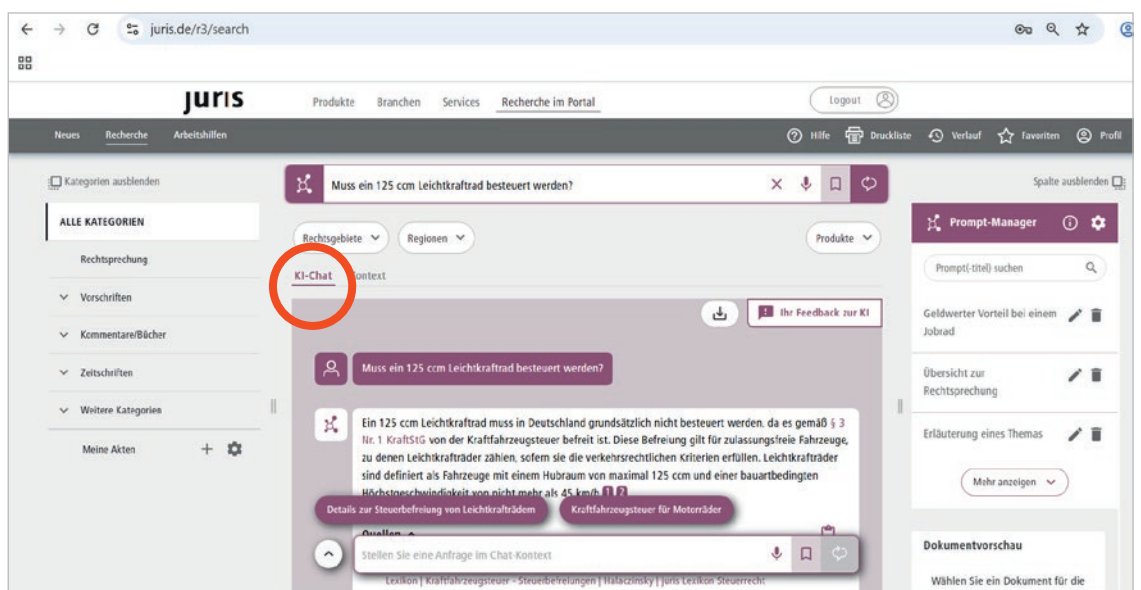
juris.de/r3/search

juris

Produkte Branchen Services Recherche im Portal

Logout

Neues Recherche Arbeitshilfen

Hilfe Druckliste Verlauf Favoriten Profil

Kategorien ausblenden

Muss ein 125 ccm Leichtkraftrad besteuert werden?

Spalte ausblenden

ALLE KATEGORIEN

Rechtsprechung

Vorschriften

Kommentare/Bücher

Zeitschriften

Weitere Kategorien

Meine Akten

Rechtsgebiete Regionen Produkte

KI-Chat Kontext

Ihr Feedback zur KI

Muss ein 125 ccm Leichtkraftrad besteuert werden?

Ein 125 ccm Leichtkraftrad muss in Deutschland grundsätzlich nicht besteuert werden, da es gemäß § 3 Nr. 1 KraftStG von der Kraftfahrzeugsteuer befreit ist. Diese Befreiung gilt für zulassungsfreie Fahrzeuge, zu denen Leichtkrafträder zählen, sofern sie die verkehrsrechtlichen Kriterien erfüllen. Leichtkrafträder sind definiert als Fahrzeuge mit einem Hubraum von maximal 125 ccm und einer bauartbedingten Höchstgeschwindigkeit von nicht mehr als 45 km/h 1 2

Details zur Steuerbefreiung von Leichtkrafträdern Kraftfahrzeugsteuer für Motorräder

Quellen

Stellen Sie eine Anfrage im Chat-Kontext

Lexikon | Kraftfahrzeugsteuer - Steuerbefreiungen | Halaczinsky | juris Lexikon Steuerrecht

Prompt-Manager

Prompt(-titel) suchen

Geldwerter Vorteil bei einem Jobrad

Übersicht zur Rechtsprechung

Erläuterung eines Themas

Mehr anzeigen

Dokumentvorschau

Wählen Sie ein Dokument für die